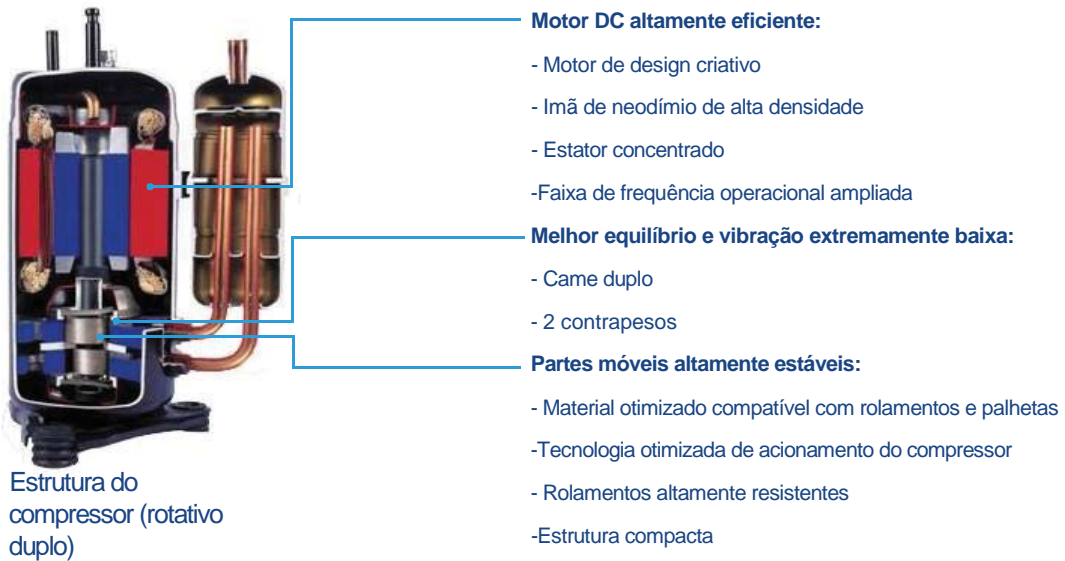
Motor DC altamente eficiente:

- Motor de design criativo

- Imã de neodímio de alta densidade

- Estator concentrado

-Faixa de frequência operacional ampliada

Melhor equilíbrio e vibração extremamente baixa:

- Came duplo

- 2 contrapesos

Partes móveis altamente estáveis:

- Material otimizado compatível com rolamentos e palhetas

-Tecnologia otimizada de acionamento do compressor

- Rolamentos altamente resistentes

-Estrutura compacta

Estrutura do compressor (rotativo duplo)